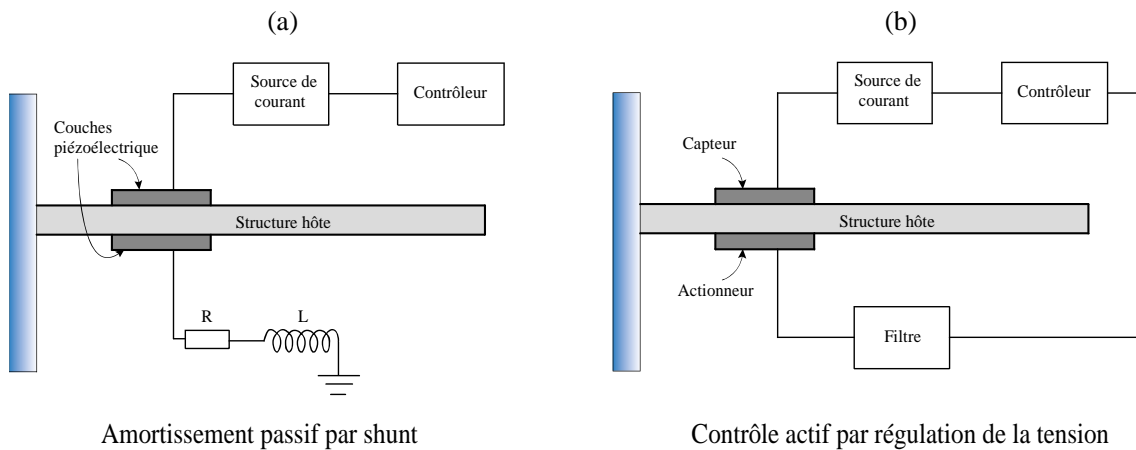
(a)

Source de courant

Contrôleur

Couches piézoélectrique

Structure hôte

R

L

Amortissement passif par shunt

(b)

Source de courant

Contrôleur

Capteur

Structure hôte

Actionneur

Filtre

Contrôle actif par régulation de la tension